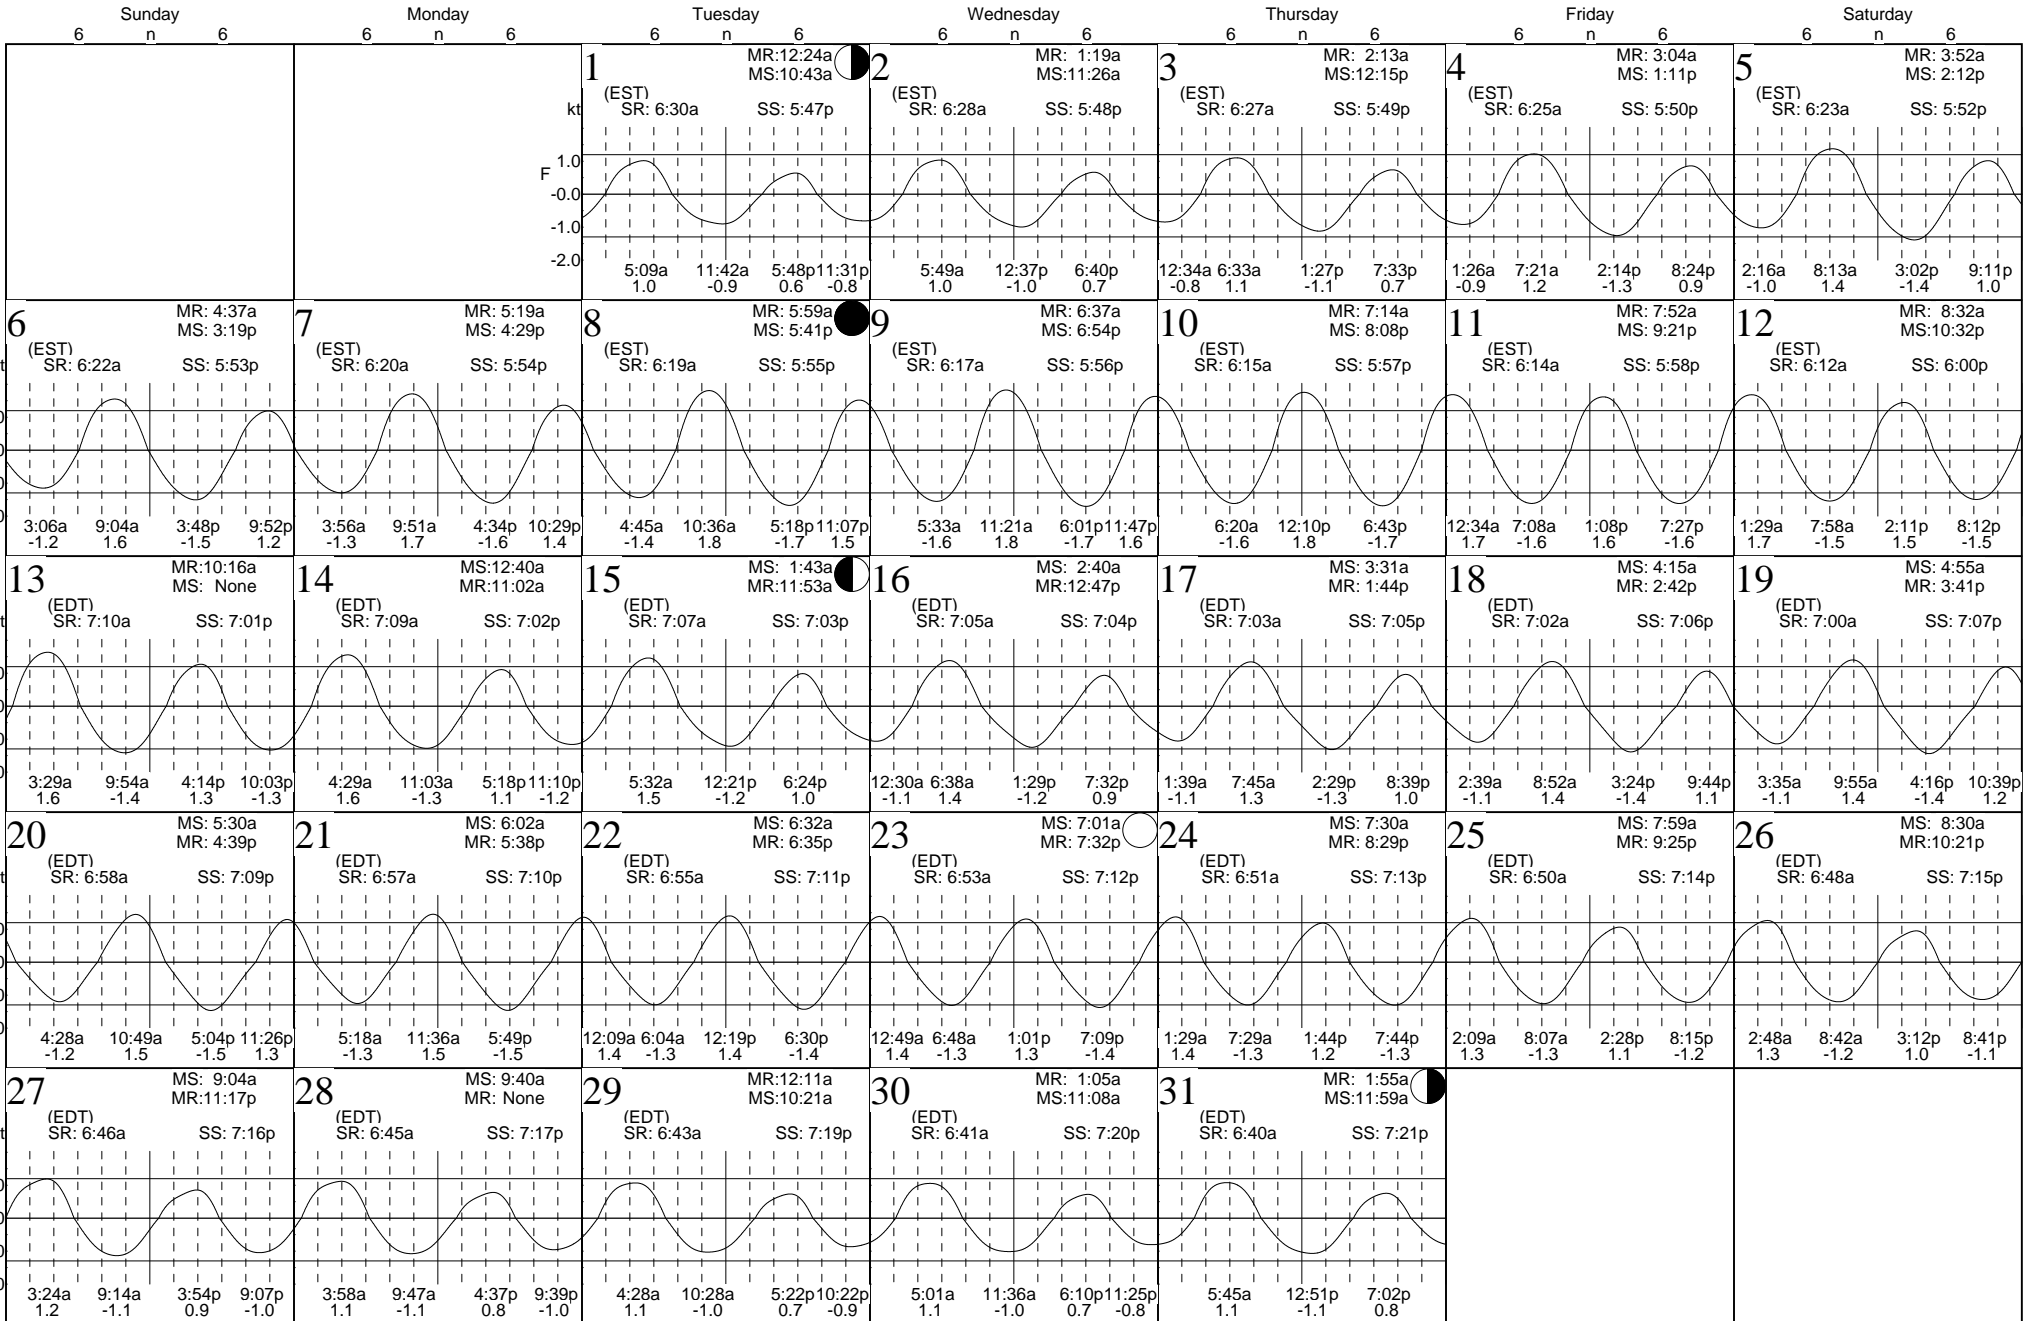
| Sunday 6 n 6 | Monday 6 n 6 | Tuesday 6 n 6 | Wednesday 6 n 6 | Thursday 6 n 6 | Friday 6 n 6 | Saturday 6 n 6 |
|---|---|---|---|---|---|---|
| | | 1 MR:12:24a MS:10:43a (EST) SR: 6:30a SS: 5:47p 5:09a 1.0 11:42a -0.9 5:48p 0.6 11:31p -0.8 | 2 MR: 1:19a MS:11:26a (EST) SR: 6:28a SS: 5:48p 5:49a 1.0 12:37p -1.0 6:40p 0.7 | 3 MR: 2:13a MS:12:15p (EST) SR: 6:27a SS: 5:49p 12:34a -0.8 6:33a 1.1 1:27p -1.1 7:33p 0.7 | 4 MR: 3:04a MS: 1:11p (EST) SR: 6:25a SS: 5:50p 1:26a -0.9 7:21a 1.2 2:14p -1.3 8:24p 0.9 | 5 MR: 3:52a MS: 2:12p (EST) SR: 6:23a SS: 5:52p 2:16a -1.0 8:13a 1.4 3:02p -1.4 9:11p 1.0 |
| 6 MR: 4:37a MS: 3:19p (EST) SR: 6:22a SS: 5:53p 3:06a -1.2 9:04a 1.6 3:48p -1.5 9:52p 1.2 | 7 MR: 5:19a MS: 4:29p (EST) SR: 6:20a SS: 5:54p 3:56a -1.3 9:51a 1.7 4:34p -1.6 10:29p 1.4 | 8 MR: 5:59a MS: 5:41p (EST) SR: 6:19a SS: 5:55p 4:45a -1.4 10:36a 1.8 5:18p -1.7 11:07p 1.5 | 9 MR: 6:37a MS: 6:54p (EST) SR: 6:17a SS: 5:56p 5:33a -1.6 11:21a 1.8 6:01p -1.7 11:47p 1.6 | 10 MR: 7:14a MS: 8:08p (EST) SR: 6:15a SS: 5:57p 6:20a -1.6 12:10p 1.8 6:43p -1.7 | 11 MR: 7:52a MS: 9:21p (EST) SR: 6:14a SS: 5:58p 12:34a 1.7 7:08a -1.6 1:08p 1.6 7:27p -1.6 | 12 MR: 8:32a MS:10:32p (EST) SR: 6:12a SS: 6:00p 1:29a 1.7 7:58a -1.5 2:11p 1.5 8:12p -1.5 |
| 13 MR:10:16a MS: None (EDT) SR: 7:10a SS: 7:01p 3:29a 1.6 9:54a -1.4 4:14p 1.3 10:03p -1.3 | 14 MS:12:40a MR:11:02a (EDT) SR: 7:09a SS: 7:02p 4:29a 1.6 11:03a -1.3 5:18p 1.1 11:10p -1.2 | 15 MS: 1:43a MR:11:53a (EDT) SR: 7:07a SS: 7:03p 5:32a 1.5 12:21p -1.2 6:24p 1.0 | 16 MS: 2:40a MR:12:47p (EDT) SR: 7:05a SS: 7:04p 12:30a -1.1 6:38a 1.4 1:29p -1.2 7:32p 0.9 | 17 MS: 3:31a MR: 1:44p (EDT) SR: 7:03a SS: 7:05p 1:39a -1.1 7:45a 1.3 2:29p -1.3 8:39p 1.0 | 18 MS: 4:15a MR: 2:42p (EDT) SR: 7:02a SS: 7:06p 2:39a -1.1 8:52a 1.4 3:24p -1.4 9:44p 1.1 | 19 MS: 4:55a MR: 3:41p (EDT) SR: 7:00a SS: 7:07p 3:35a -1.1 9:55a 1.4 4:16p -1.4 10:39p 1.2 |
| 20 MS: 5:30a MR: 4:39p (EDT) SR: 6:58a SS: 7:09p 4:28a -1.2 10:49a 1.5 5:04p -1.5 11:26p 1.3 | 21 MS: 6:02a MR: 5:38p (EDT) SR: 6:57a SS: 7:10p 5:18a -1.3 11:36a 1.5 5:49p -1.5 | 22 MS: 6:32a MR: 6:35p (EDT) SR: 6:55a SS: 7:11p 12:09a 1.4 6:04a -1.3 12:19p 1.4 6:30p -1.4 | 23 MS: 7:01a MR: 7:32p (EDT) SR: 6:53a SS: 7:12p 12:49a 1.4 6:48a -1.3 1:01p 1.3 7:09p -1.4 | 24 MS: 7:30a MR: 8:29p (EDT) SR: 6:51a SS: 7:13p 1:29a 1.4 7:29a -1.3 1:44p 1.2 7:44p -1.3 | 25 MS: 7:59a MR: 9:25p (EDT) SR: 6:50a SS: 7:14p 2:09a 1.3 8:07a -1.3 2:28p 1.1 8:15p -1.2 | 26 MS: 8:30a MR:10:21p (EDT) SR: 6:48a SS: 7:15p 2:48a 1.3 8:42a -1.2 3:12p 1.0 8:41p -1.1 |
| 27 MS: 9:04a MR:11:17p (EDT) SR: 6:46a SS: 7:16p 3:24a 1.2 9:14a -1.1 3:54p 0.9 9:07p -1.0 | 28 MS: 9:40a MR: None (EDT) SR: 6:45a SS: 7:17p 3:58a 1.1 9:47a -1.1 4:37p 0.8 9:39p -1.0 | 29 MR:12:11a MS:10:21a (EDT) SR: 6:43a SS: 7:19p 4:28a 1.1 10:28a -1.0 5:22p 0.7 10:22p -0.9 | 30 MR: 1:05a MS:11:08a (EDT) SR: 6:41a SS: 7:20p 5:01a 1.1 11:36a -1.0 6:10p 0.7 11:25p -0.8 | 31 MR: 1:55a MS:11:59a (EDT) SR: 6:40a SS: 7:21p 5:45a 1.1 12:51p -1.1 7:02p 0.8 | | |

kt F 1.0 -0.0 -1.0 -2.0